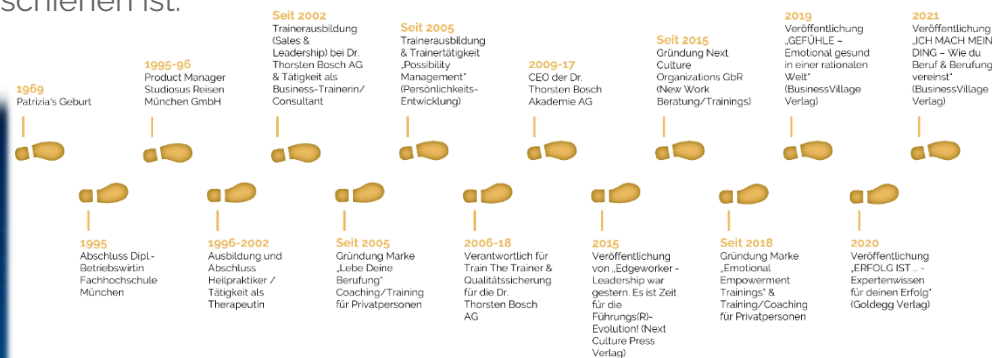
schienen ist.

1969
Patrizia's Geburt

1995
Abschluss Dipl.-Betriebswirtin Fachhochschule München

1995-96
Product Manager Studiosus Reisen München GmbH

1996-2002
Ausbildung und Abschluss Heilpraktiker / Tätigkeit als Therapeutin

Seit 2002
Trainerausbildung (Sales & Leadership) bei Dr. Thorsten Bosch AG & Tätigkeit als Business-Trainerin/ Consultant

Seit 2005
Gründung Marke „Lebe Deine Berufung" Coaching/Training für Privatpersonen

Seit 2005
Trainerausbildung & Trainertätigkeit „Possibility Management" (Persönlichkeits-Entwicklung)

2006-18
Verantwortlich für Train The Trainer & Qualitätssicherung für die Dr. Thorsten Bosch AG

2009-17
CEO der Dr. Thorsten Bosch Akademie AG

2015
Veröffentlichung von „Edgeworker - Leadership war gestern. Es ist Zeit für die Führungs(R)-Evolution! (Next Culture Press Verlag)

Seit 2015
Gründung Next Culture Organizations GbR (New Work Beratung/Trainings)

Seit 2018
Gründung Marke „Emotional Empowerment Trainings" & Training/Coaching für Privatpersonen

2019
Veröffentlichung „GEFÜHLE – Emotional gesund in einer rationalen Welt" (BusinessVillage Verlag)

2020
Veröffentlichung „ERFOLG IST ... - Expertenwissen für deinen Erfolg" (Goldegg Verlag)

2021
Veröffentlichung „ICH MACH MEIN DING – Wie du Beruf & Berufung vereinst" (BusinessVillage Verlag)